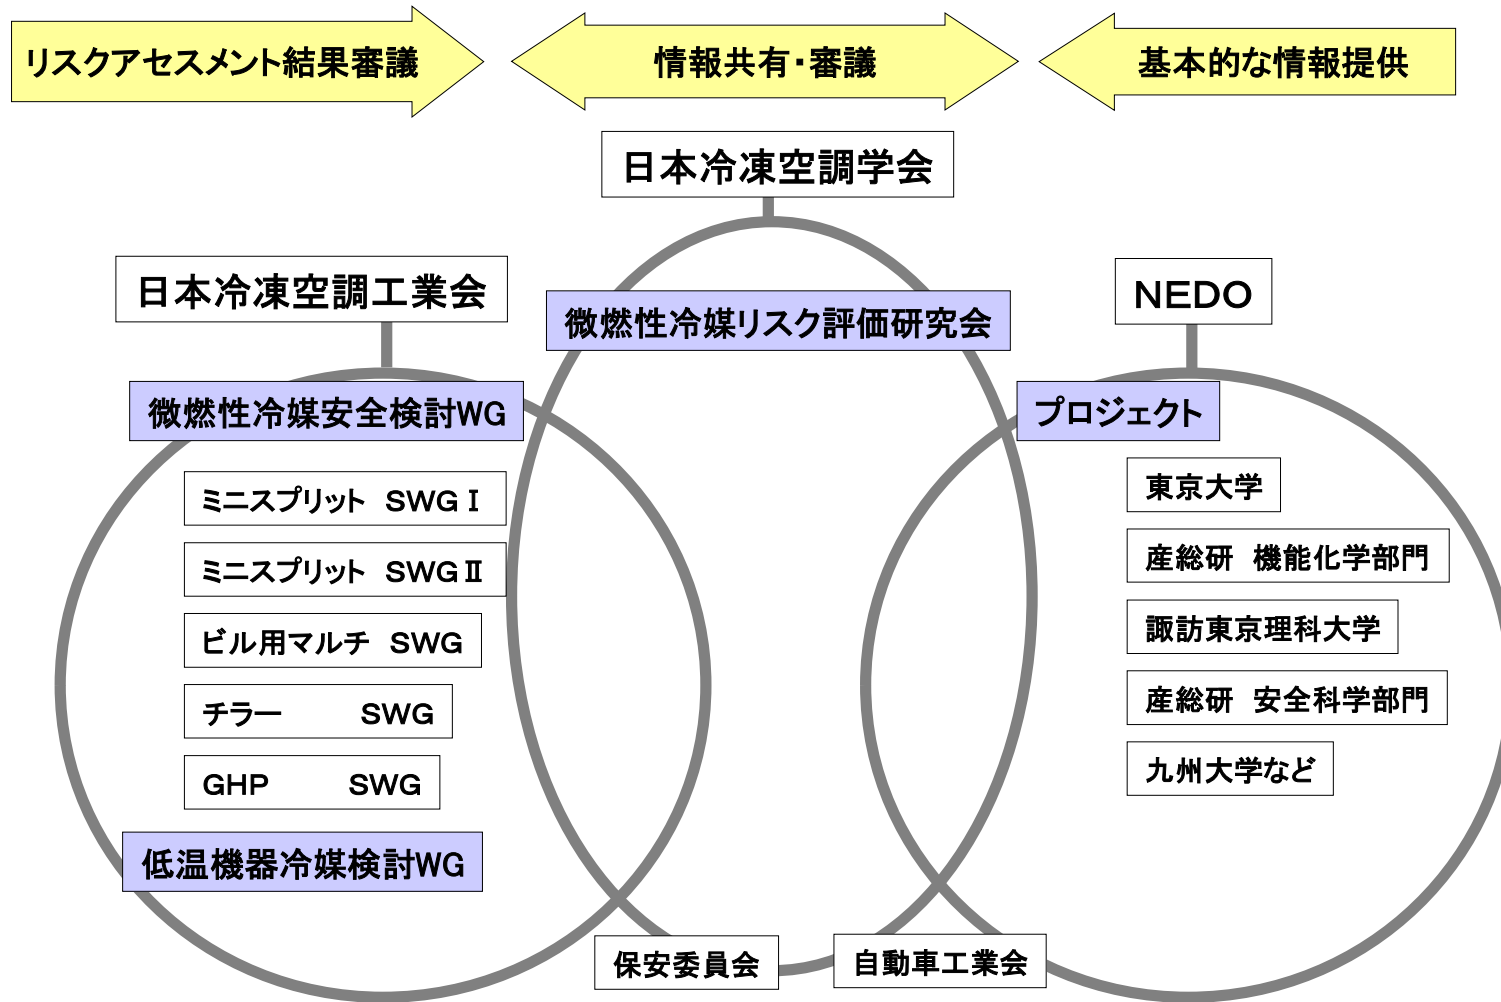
リスクアセスメント結果審議

情報共有・審議

基本的な情報提供

日本冷凍空調学会

日本冷凍空調工業会

微燃性冷媒リスク評価研究会

NEDO

微燃性冷媒安全検討WG

プロジェクト

ミニスプリット SWG Ⅰ

ミニスプリット SWG Ⅱ

ビル用マルチ SWG

チラー SWG

GHP SWG

低温機器冷媒検討WG

東京大学

産総研 機能化学部門

諏訪東京理科大学

産総研 安全科学部門

九州大学など

保安委員会

自動車工業会